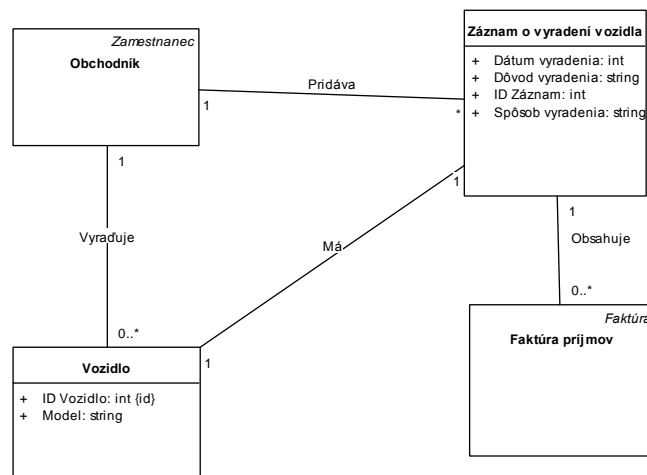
Zamestnanec
Obchodník

Záznam o vyradení vozidla
+ Dátum vyradenia: int
+ Dôvod vyradenia: string
+ ID Záznam: int
+ Spôsob vyradenia: string

Pridáva
1
*

1
Vyraďuje
0..*

Má
1
1

1
Obsahuje
0..*

Vozidlo
+ ID Vozidlo: int {id}
+ Model: string

Faktúra
Faktúra príjmov